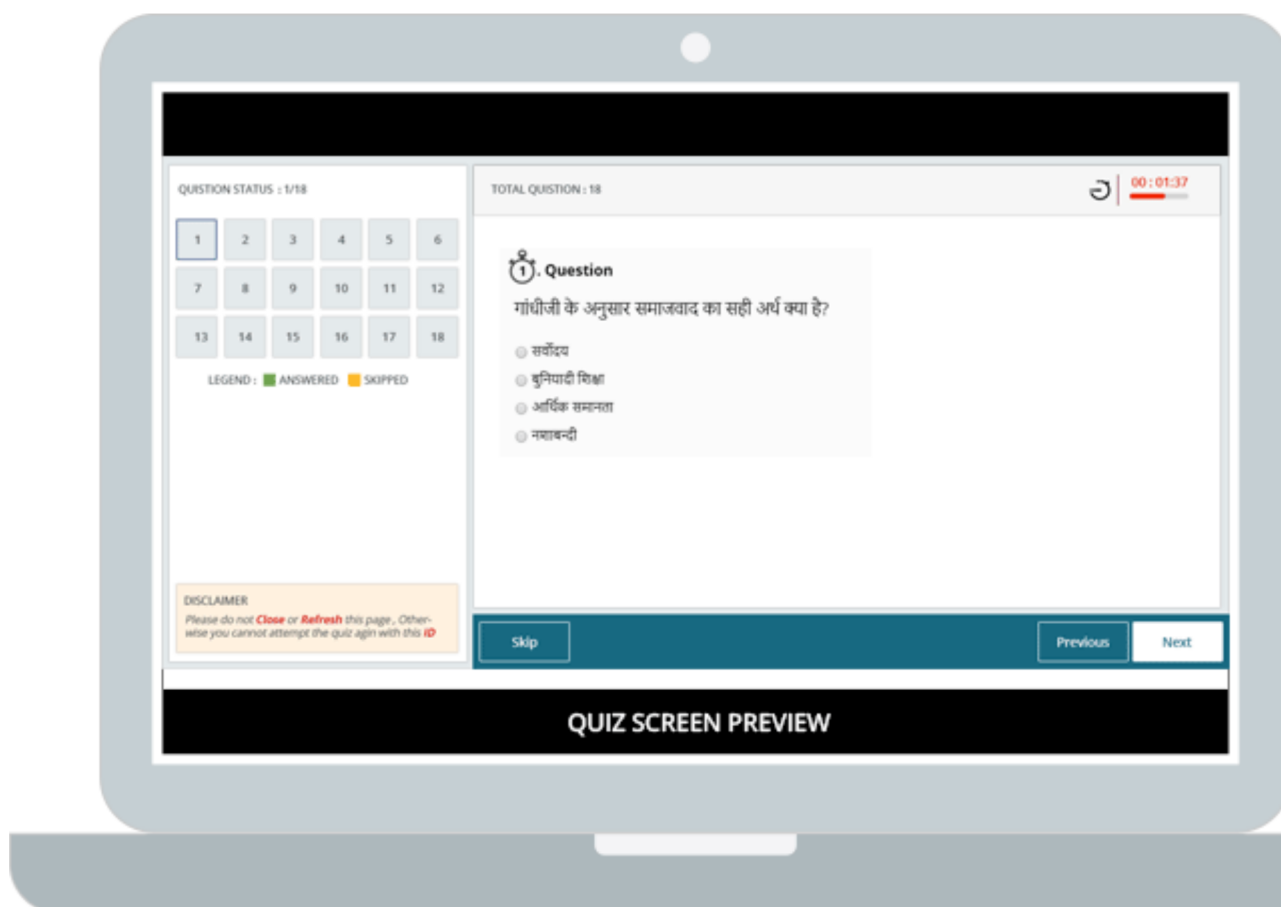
QUISTION STATUS : 1/18

| 1 | 2 | 3 | 4 | 5 | 6 |
|---|---|---|---|---|---|
| 7 | 8 | 9 | 10 | 11 | 12 |
| 13 | 14 | 15 | 16 | 17 | 18 |

LEGEND : ANSWERED SKIPPED

DISCLAIMER
Please do not Close or Refresh this page , Otherwise you cannot attempt the quiz agin with this ID

TOTAL QUISTION : 18

00 : 01:37

1. Question

गांधीजी के अनुसार समाजवाद का सही अर्थ क्या है?

सर्वोदय
बुनियादी शिक्षा
आर्थिक समानता
नशाबन्दी

Skip

Previous

Next

QUIZ SCREEN PREVIEW